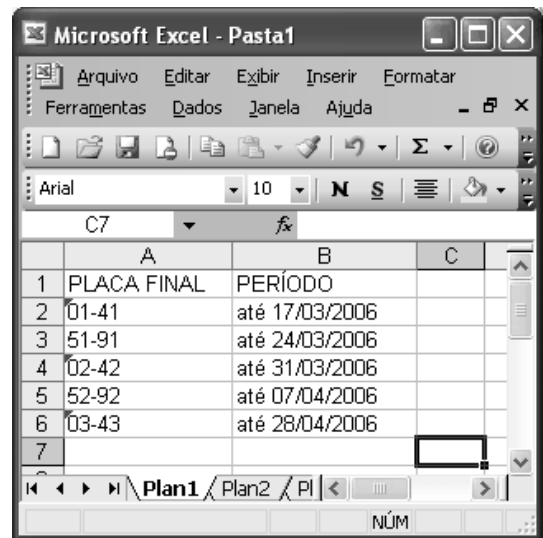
Microsoft Excel - Pasta1

Arquivo Editar Exibir Inserir Formatar Ferramentas Dados Janela Ajuda

Arial 10 N S

C7 $f_x$

| | A | B | C |
|---|---|---|---|
| 1 | PLACA FINAL | PERÍODO | |
| 2 | 01-41 | até 17/03/2006 | |
| 3 | 51-91 | até 24/03/2006 | |
| 4 | 02-42 | até 31/03/2006 | |
| 5 | 52-92 | até 07/04/2006 | |
| 6 | 03-43 | até 28/04/2006 | |
| 7 | | | |

Plan1 Plan2 Pl

NÚM